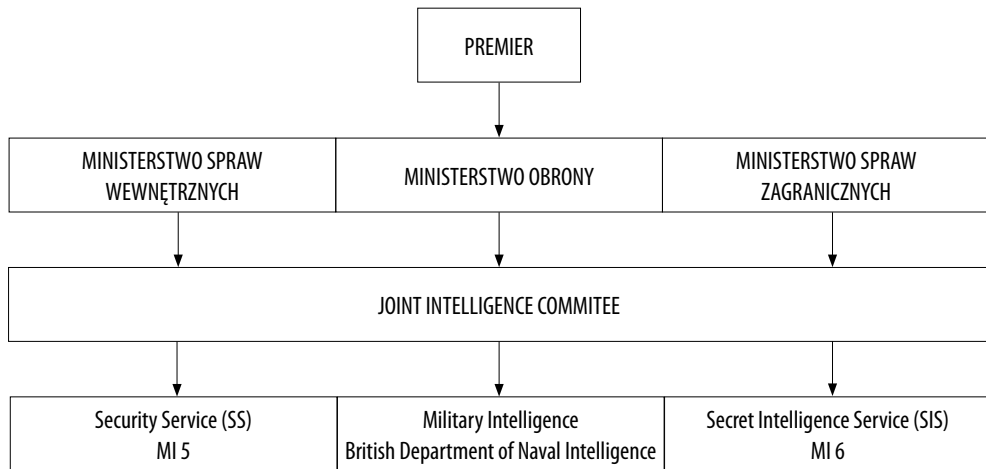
PREMIER

MINISTERSTWO SPRAW WEWNĘTRZNYCH

MINISTERSTWO OBRONY

MINISTERSTWO SPRAW ZAGRANICZNYCH

JOINT INTELLIGENCE COMMITEE

Security Service (SS)
MI 5

Military Intelligence
British Department of Naval Intelligence

Secret Intelligence Service (SIS)
MI 6